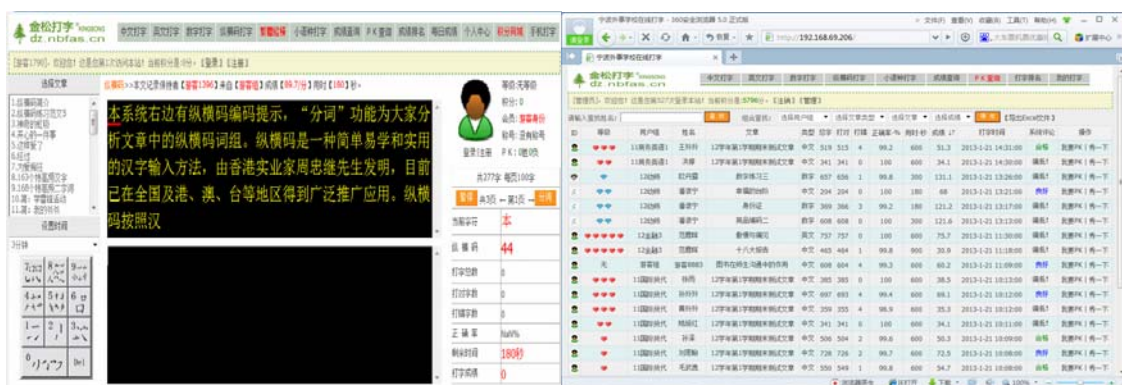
金松打字 dz.nbfas.cn

中文打字 | 英文打字 | 数字打字 | 纵横码打字 | 智能纵横 | 小语种打字 | 成绩查询 | PK查询 | 成绩排名 | 每日成绩 | 个人中心 | 积分商城 | 手机打字

选择文章

本系统右边有纵横码编码提示，"分词"功能为大家分析文章中的纵横码词组。纵横码是一种简单易学和实用的汉字输入方法，由香港实业家周忠继先生发明，目前已在全国及港、澳、台等地区得到广泛应用。纵横码按照汉

设置时间

3分钟

当前字符 本
纵横码 44
打字总数 0
打字速度 0
打字用时 0
正确率 NaN%
剩余时间 180秒
打字成绩 0

PK:0胜0负

宁波外事学校在线打字 - 360安全浏览器 5.0 正式版

http://192.168.69.206/

宁波外事学校在线打字

金松打字 dz.nbfas.cn

中文打字 | 英文打字 | 数字打字 | 纵横码打字 | 小语种打字 | 成绩查询 | PK查询 | 打字排名 | 我的打字

| ID | 等级 | 用户组 | 姓名 | 文章 | 类型 | 总字 | 打对 | 打错 | 正确率% | 用时(秒) | 成绩 | 打字时间 | 系统评价 | 操作 |
|---|---|---|---|---|---|---|---|---|---|---|---|---|---|---|
| | | 11商务英语1 | 王玲玲 | 12字年第1学期期末测试文章 | 中文 | 519 | 515 | 4 | 99.2 | 600 | 51.3 | 2013-1-21 14:31:00 | 合格 | 我要PK |
| | | 11商务英语1 | 洪静 | 12字年第1学期期末测试文章 | 中文 | 341 | 341 | 0 | 100 | 600 | 34.1 | 2013-1-21 14:30:00 | 合格 | 我要PK |
| | | 12财会 | | 数字练习三 | 数字 | 657 | 656 | 1 | 99.8 | 300 | 131.1 | 2013-1-21 13:26:00 | | 我要PK |
| | | 12财会 | | 单据打印 | 数字 | 204 | 204 | 0 | 100 | 180 | 68 | 2013-1-21 13:21:00 | | 我要PK |
| | | 12财会 | | 身份证 | 数字 | 369 | 366 | 3 | 99.2 | 180 | 121.2 | 2013-1-21 13:17:00 | | 我要PK |
| | | 12财会 | | 英语单词二 | 英文 | 608 | 608 | 0 | 100 | 300 | 121.6 | 2013-1-21 13:13:00 | | 我要PK |
| | | 12金融3 | | 歌唱祖国 | 英文 | 757 | 757 | 0 | 100 | 600 | 75.7 | 2013-1-21 11:30:00 | | 我要PK |
| | | 12金融3 | | 十八大报告 | 中文 | 465 | 464 | 1 | 99.8 | 600 | 46.3 | 2013-1-21 11:18:00 | | 我要PK |
| | | 11国际货代 | | 12字年第1学期期末测试文章 | 中文 | 608 | 604 | 4 | 99.3 | 600 | 60.2 | 2013-1-21 10:15:00 | | 我要PK |
| | | 11国际货代 | | 12字年第1学期期末测试文章 | 中文 | 385 | 385 | 0 | 100 | 600 | 38.5 | 2013-1-21 10:13:00 | | 我要PK |
| | | 11国际货代 | | 12字年第1学期期末测试文章 | 中文 | 697 | 693 | 4 | 99.4 | 600 | 69.1 | 2013-1-21 10:12:00 | | 我要PK |
| | | 11国际货代 | | 12字年第1学期期末测试文章 | 中文 | 359 | 355 | 4 | 98.9 | 600 | 35.3 | 2013-1-21 10:11:00 | | 我要PK |
| | | 11国际货代 | | 12字年第1学期期末测试文章 | 中文 | 341 | 341 | 0 | 100 | 600 | 34.1 | 2013-1-21 10:11:00 | | 我要PK |
| | | 11国际货代 | | 12字年第1学期期末测试文章 | 中文 | 506 | 504 | 2 | 99.6 | 600 | 50.3 | 2013-1-21 10:09:00 | | 我要PK |
| | | 11国际货代 | | 12字年第1学期期末测试文章 | 中文 | 728 | 726 | 2 | 99.7 | 600 | 72.5 | 2013-1-21 10:08:00 | | 我要PK |
| | | 11国际货代 | | 12字年第1学期期末测试文章 | 中文 | 550 | 549 | 1 | 99.8 | 600 | 54.8 | 2013-1-21 10:08:00 | | 我要PK |